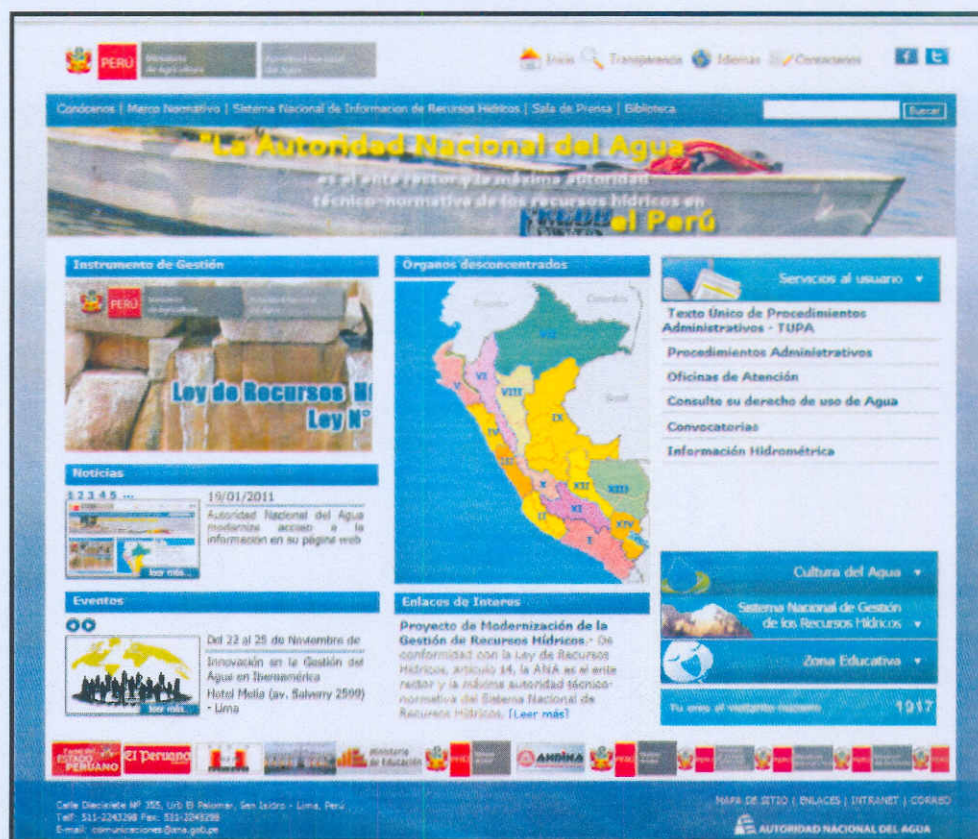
PERU Ministerio de Agricultura | Autoridad Nacional del Agua

Inicio | Transparencia | Idiomas | Contactenos

Conócenos | Marco Normativo | Sistema Nacional de Informacion de Recursos Hídricos | Sala de Prensa | Biblioteca

Buscar

"La Autoridad Nacional del Agua es el ente rector y la máxima autoridad técnico-normativa de los recursos hídricos en el Perú

Instrumento de Gestión

PERU Ministerio de Agricultura | Autoridad Nacional del Agua

Ley de Recursos H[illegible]
Ley N°

Noticias

1 2 3 4 5 ...

19/01/2011
Autoridad Nacional del Agua moderniza acceso a la información en su página web

leer más...

Organos desconcentrados

Ecuador
Colombia
Brasil
VII
VI
VIII
V
IX
IV
III
X
XII
XIII
XI
II
XIV
I

Servicios al usuario

Texto Único de Procedimientos Administrativos - TUPA
Procedimientos Administrativos
Oficinas de Atención
Consulte su derecho de uso de Agua
Convocatorias
Información Hidrométrica

Eventos

Del 22 al 25 de Noviembre de
Innovación en la Gestión del Agua en Iberoamérica
Hotel Melia (av. Salvarry 2599) - Lima

leer más...

Enlaces de Interes

Proyecto de Modernización de la Gestión de Recursos Hídricos.- De conformidad con la Ley de Recursos Hídricos, artículo 14, la ANA es el ente rector y la máxima autoridad técnico-normativa del Sistema Nacional de Recursos Hídricos. [Leer más]

Cultura del Agua
Sistema Nacional de Gestión de los Recursos Hídricos
Zona Educativa

Tu eres el visitante numero 1917

Portal del ESTADO PERUANO | El Peruano | Ministerio de Educación | ANDINA

Calle Diecisiete Nº 355, Urb El Palomar, San Isidro - Lima, Perú
Telf: 511-2243298 Fax: 511-2243298
E-mail: comunicaciones@ana.gob.pe

MAPA DE SITIO | ENLACES | INTRANET | CORREO

AUTORIDAD NACIONAL DEL AGUA